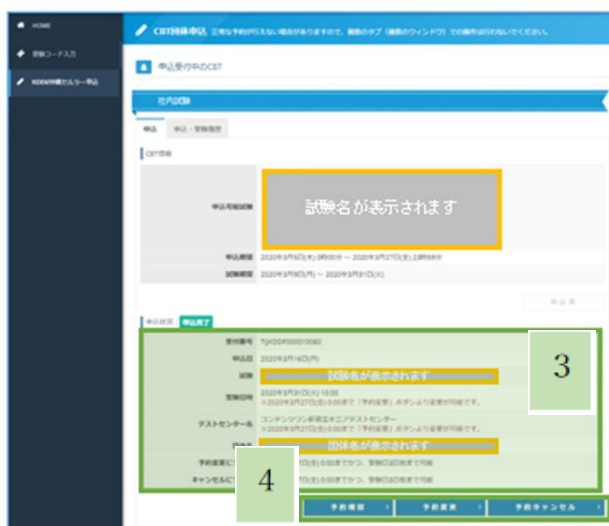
HOME
受験コード入力
KDDI待機センター申込

CBT団体申込 正常な予約が行えない場合がありますので、複数のタブ（複数のウィンドウ）での操作は行わないでください。

申込受付中のCBT

社内試験

申込　申込・受験履歴

CBT情報

申込可能試験　試験名が表示されます

申込期間　2020年3月5日(木) 0時00分 ～ 2020年3月27日(金) 23時59分

試験期間　2020年3月9日(月) ～ 2020年3月31日(火)

申込済

申込状況　申込完了

受付番号　TJKDDP000010080

申込日　2020年3月16日(月)

試験　試験名が表示されます

受験日時　2020年3月31日(火) 10:00
※2020年3月27日(金) 0:00まで「予約変更」ボタンより変更が可能です。

テストセンター名　コンテンツワン新宿三丁目テストセンター
※2020年3月27日(金) 0:00まで「予約変更」ボタンより変更が可能です。

団体名　団体名が表示されます

予約変更に　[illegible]7日(金) 0:00まで かつ、受験日2日前まで可能

キャンセルに　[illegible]7日(金) 0:00まで かつ、受験日2日前まで可能

3

4

予約確認　予約変更　予約キャンセル